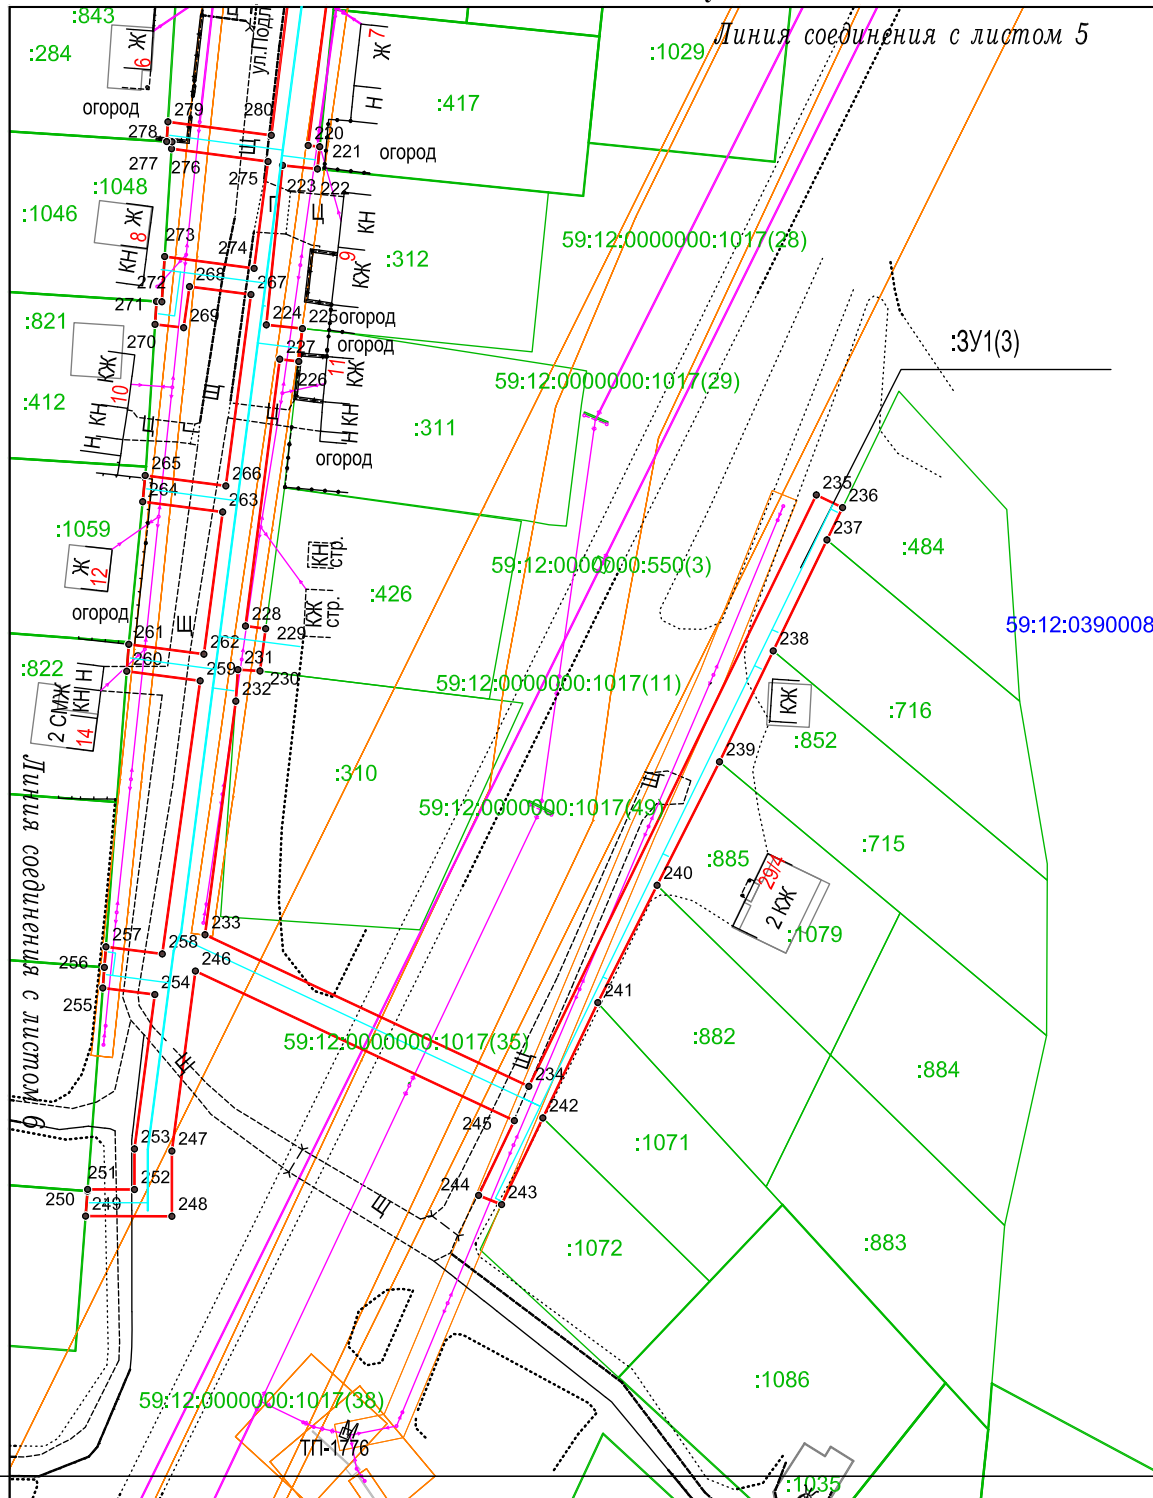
:843
Линия соединения с листом 5
:284
Ж
6
огород
ул.Подг
Ж
7
Н
:1029
:417
279
280
278
277
276
220
221
огород
275
223
222
:1048
:1046
Ж
8
КН
273
274
КН
КЖ
9
:312
59:12:0000000:1017(28)
272
268
267
271
269
224
225огород
:821
270
КЖ
10
227
огород
226
КЖ
11
Н КН
59:12:0000000:1017(29)
:412
Н КН
:311
огород
:3У1(3)
265
266
264
263
235
236
237
:1059
Ж
12
КН стр.
:484
огород
КЖ стр.
:426
59:12:0000000:550(3)
228
229
261
262
231
260
259
230
232
238
59:12:0390008
:822
2 СМЖ
14
КН
Н
59:12:0000000:1017(11)
КЖ
:716
:852
239
Линия соединения с листом 6
:310
59:12:0000000:1017(49)
:885
29/4
:715
240
2 КЖ
:1079
233
257
258
256
246
254
255
241
59:12:0000000:1017(35)
:882
:884
234
242
245
253
247
:1071
251
252
250
249
248
244
243
:1072
:883
:1086
59:12:0000000:1017(38)
ТП-1776
:1035